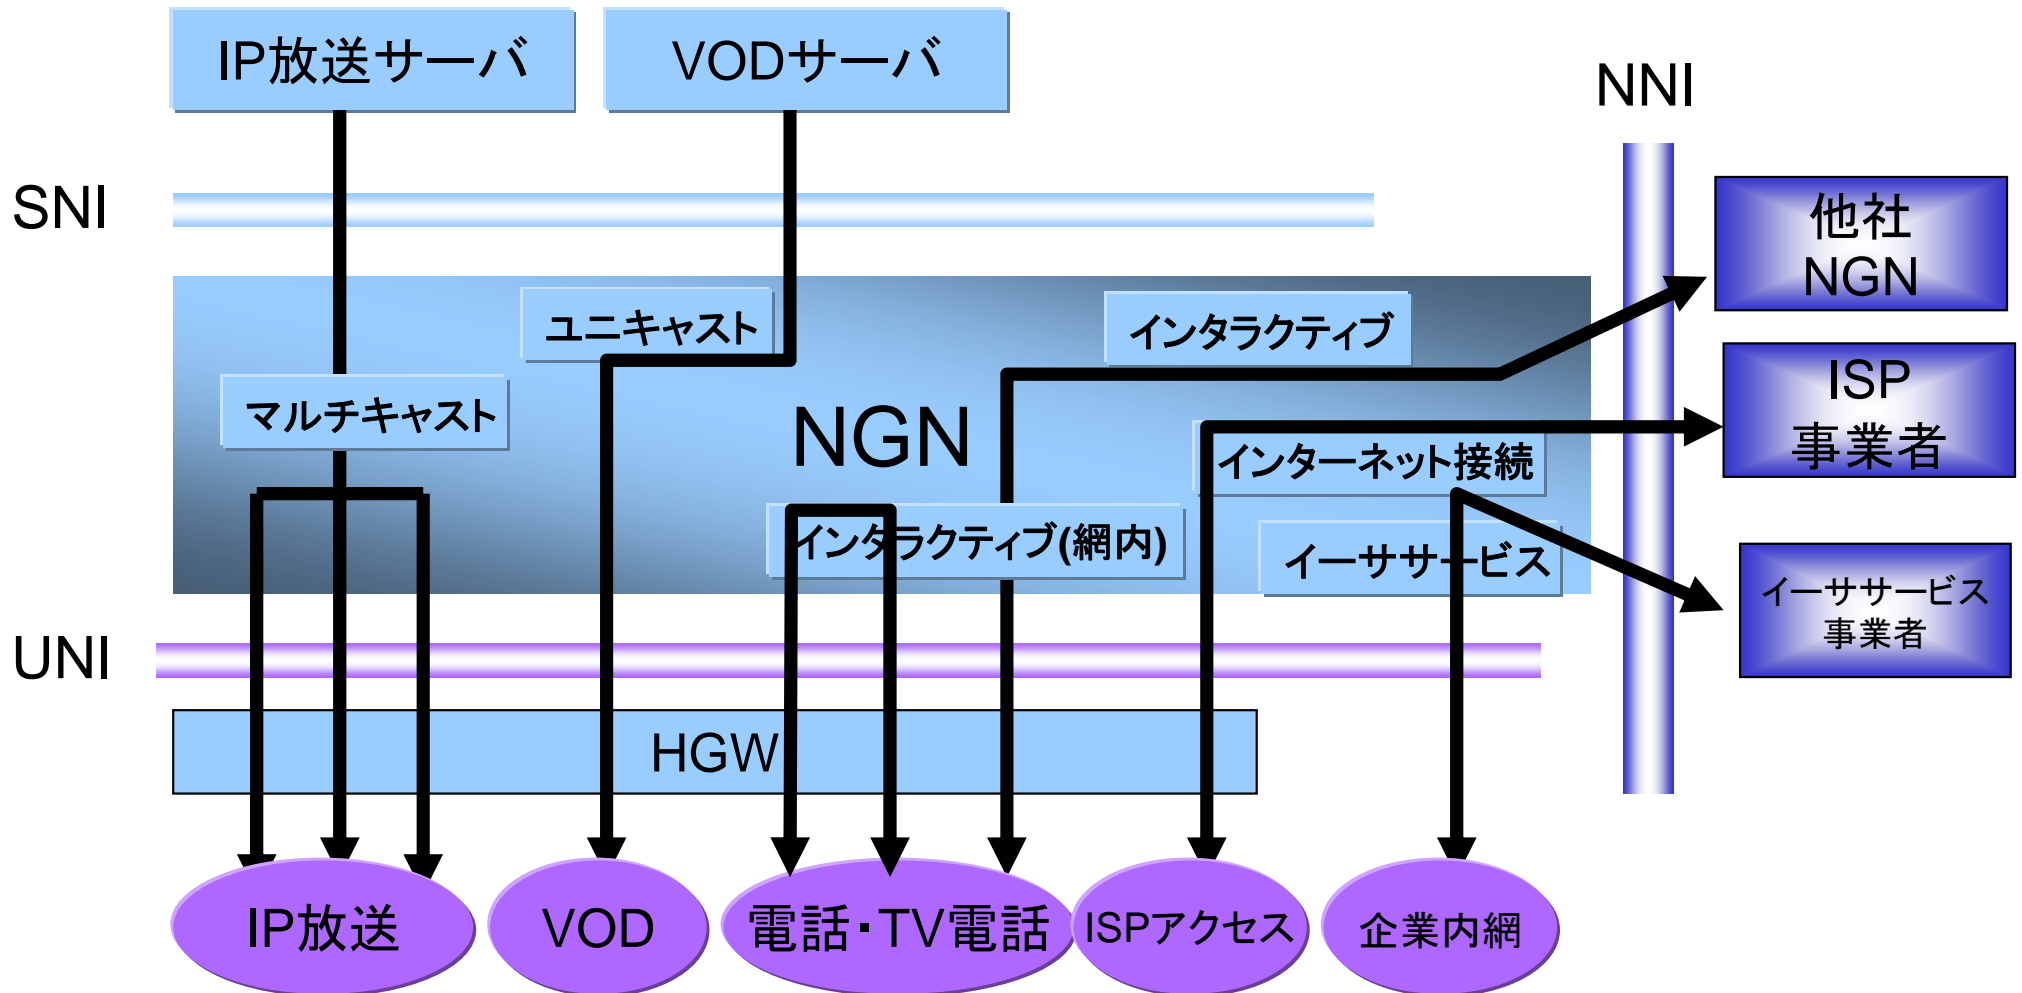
IP放送サーバ

VODサーバ

NNI

SNI

他社 NGN

ISP 事業者

イーササービス 事業者

ユニキャスト

インタラクティブ

マルチキャスト

NGN

インターネット接続

インタラクティブ(網内)

イーササービス

UNI

HGW

IP放送

VOD

電話・TV電話

ISPアクセス

企業内網